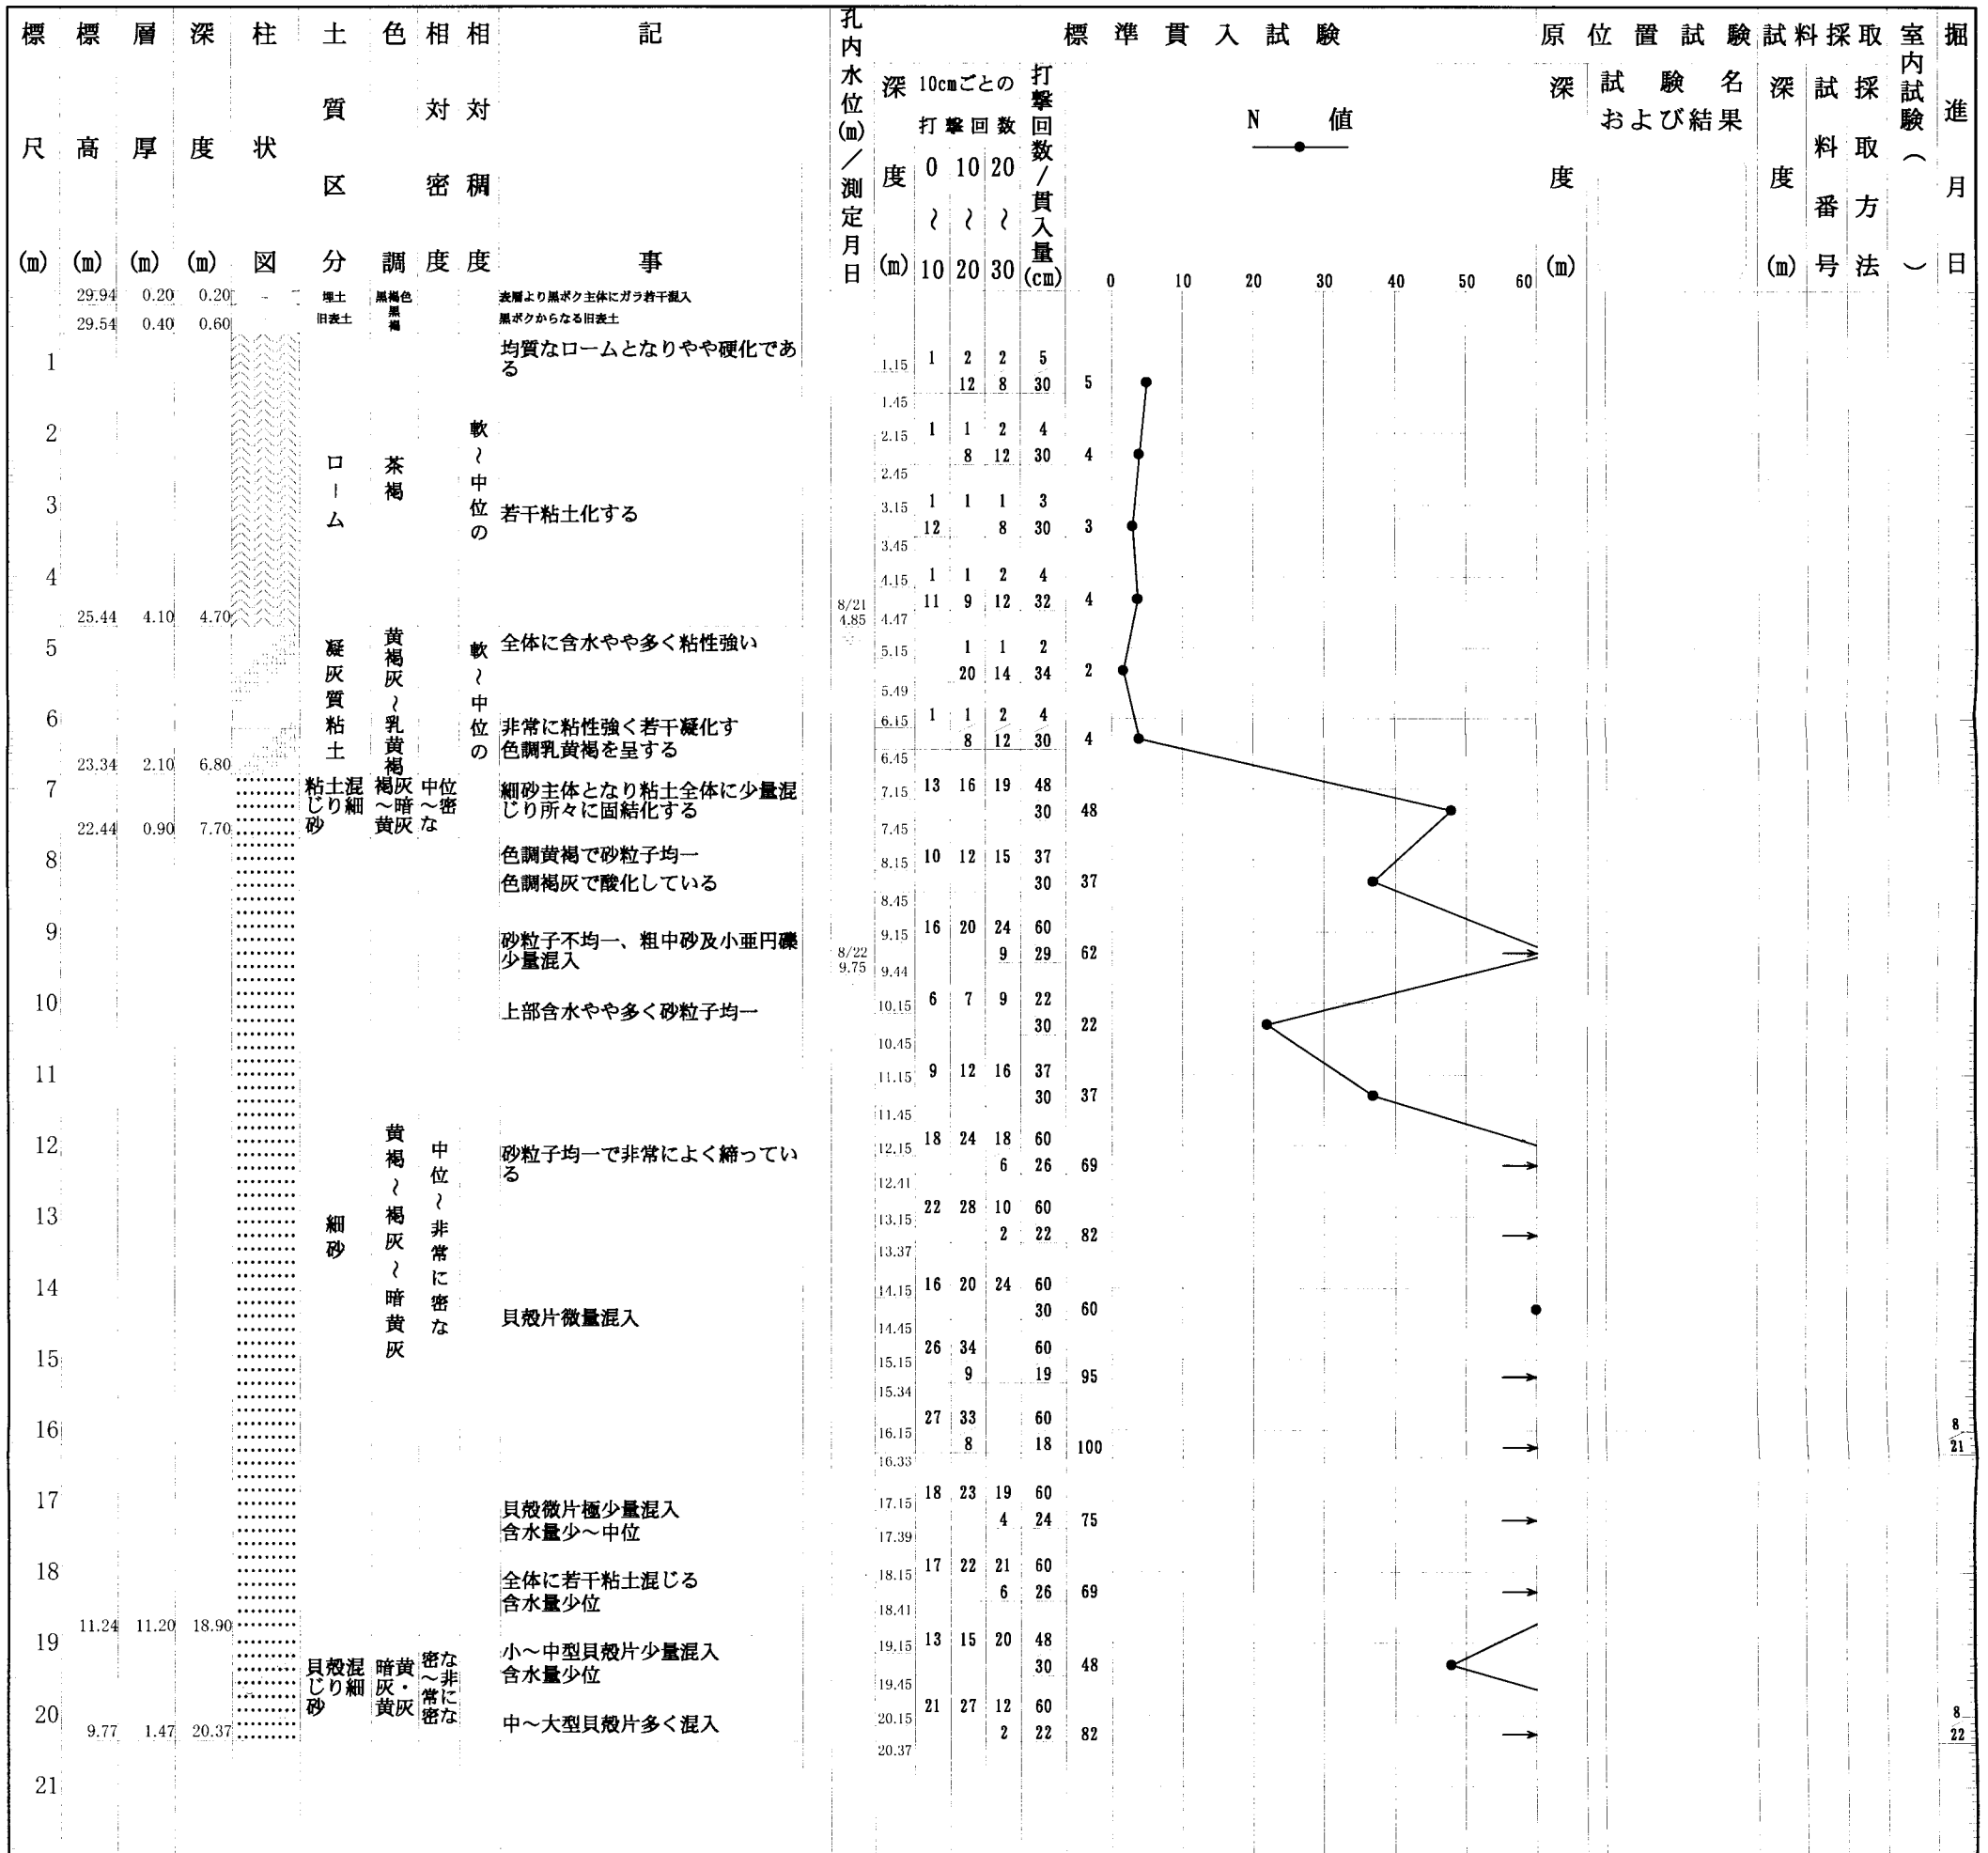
| 標尺 (m) | 標高 (m) | 層厚 (m) | 深度 (m) | 柱状図 | 土質区分 | 色調 | 相対密度 | 相対稠度 | 記事 | 孔内水位(m)／測定月日 | 深度 (m) | 10cmごとの打撃回数 0〜10 | 10〜20 | 20〜30 | 打撃回数／貫入量(cm) | N値 |
|---|---|---|---|---|---|---|---|---|---|---|---|---|---|---|---|---|
| | 29.94 | 0.20 | 0.20 | | 埋土 | 黒褐色 | | | 表層より黒ボク主体にガラ若干混入 | | | | | | | |
| | 29.54 | 0.40 | 0.60 | | 旧表土 | 黒褐 | | | 黒ボクからなる旧表土 | | | | | | | |
| 1 | | | | | ローム | 茶褐 | | 軟〜中位の | 均質なロームとなりやや硬化である | | 1.15 / 1.45 | 1 | 2 | 2 | 5 / 30 | 5 |
| | | | | | | | | | | | | | 12 | 8 | | |
| 2 | | | | | | | | | | | 2.15 / 2.45 | 1 | 1 / 8 | 2 / 12 | 4 / 30 | 4 |
| 3 | | | | | | | | | 若干粘土化する | | 3.15 / 3.45 | 1 / 12 | 1 | 1 / 8 | 3 / 30 | 3 |
| 4 | | | | | | | | | | 8/21 4.85 | 4.15 / 4.47 | 1 / 11 | 1 / 9 | 2 / 12 | 4 / 32 | 4 |
| | 25.44 | 4.10 | 4.70 | | | | | | | | | | | | | |
| 5 | | | | | 凝灰質粘土 | 黄褐灰〜乳黄褐 | | 軟〜中位の | 全体に含水やや多く粘性強い | | 5.15 / 5.49 | | 1 / 20 | 1 / 14 | 2 / 34 | 2 |
| 6 | | | | | | | | | 非常に粘性強く若干凝化す 色調乳黄褐を呈する | | 6.15 / 6.45 | 1 | 1 / 8 | 2 / 12 | 4 / 30 | 4 |
| | 23.34 | 2.10 | 6.80 | | | | | | | | | | | | | |
| 7 | | | | | 粘土混じり細砂 | 褐灰〜暗黄灰 | 中位〜密な | | 細砂主体となり粘土全体に少量混じり所々に固結化する | | 7.15 / 7.45 | 13 | 16 | 19 | 48 / 30 | 48 |
| | 22.44 | 0.90 | 7.70 | | | | | | | | | | | | | |
| 8 | | | | | 細砂 | 黄褐〜褐灰〜暗黄灰 | 中位〜非常に密な | | 色調黄褐で砂粒子均一 色調褐灰で酸化している | | 8.15 / 8.45 | 10 | 12 | 15 | 37 / 30 | 37 |
| 9 | | | | | | | | | 砂粒子不均一、粗中砂及小亜円礫少量混入 | 8/22 9.75 | 9.15 / 9.44 | 16 | 20 | 24 / 9 | 60 / 29 | 62 |
| 10 | | | | | | | | | 上部含水やや多く砂粒子均一 | | 10.15 / 10.45 | 6 | 7 | 9 | 22 / 30 | 22 |
| 11 | | | | | | | | | | | 11.15 / 11.45 | 9 | 12 | 16 | 37 / 30 | 37 |
| 12 | | | | | | | | | 砂粒子均一で非常によく締っている | | 12.15 / 12.41 | 18 | 24 | 18 / 6 | 60 / 26 | 69 |
| 13 | | | | | | | | | | | 13.15 / 13.37 | 22 | 28 | 10 / 2 | 60 / 22 | 82 |
| 14 | | | | | | | | | 貝殻片微量混入 | | 14.15 / 14.45 | 16 | 20 | 24 | 60 / 30 | 60 |
| 15 | | | | | | | | | | | 15.15 / 15.34 | 26 | 34 / 9 | | 60 / 19 | 95 |
| 16 | | | | | | | | | | | 16.15 / 16.33 | 27 | 33 / 8 | | 60 / 18 | 100 |
| 17 | | | | | | | | | 貝殻微片極少量混入 含水量少〜中位 | | 17.15 / 17.39 | 18 | 23 | 19 / 4 | 60 / 24 | 75 |
| 18 | | | | | | | | | 全体に若干粘土混じる 含水量少位 | | 18.15 / 18.41 | 17 | 22 | 21 / 6 | 60 / 26 | 69 |
| | 11.24 | 11.20 | 18.90 | | | | | | | | | | | | | |
| 19 | | | | | 貝殻混じり細砂 | 暗黄灰・黄灰 | 密な〜非常に密な | | 小〜中型貝殻片少量混入 含水量少位 | | 19.15 / 19.45 | 13 | 15 | 20 | 48 / 30 | 48 |
| 20 | 9.77 | 1.47 | 20.37 | | | | | | 中〜大型貝殻片多く混入 | | 20.15 / 20.37 | 21 | 27 | 12 / 2 | 60 / 22 | 82 |
| 21 | | | | | | | | | | | | | | | | |

標準貫入試験 N値 0 10 20 30 40 50 60

原位置試験 深度 (m) 試験名および結果

試料採取 深度 (m) 試料番号 採取方法

室内試験（ ）

掘進月日 8/21 8/22